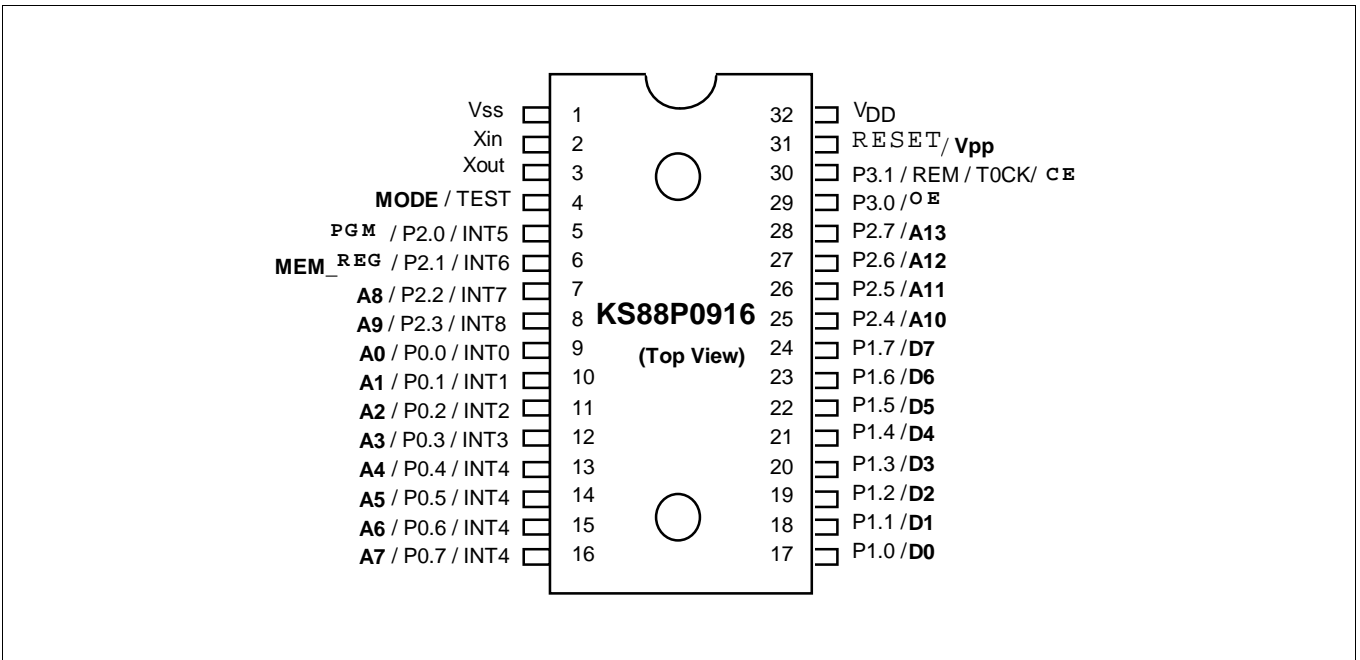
Vss 1
Xin 2
Xout 3
MODE / TEST 4
PGM / P2.0 / INT5 5
MEM_REG / P2.1 / INT6 6
A8 / P2.2 / INT7 7
A9 / P2.3 / INT8 8
A0 / P0.0 / INT0 9
A1 / P0.1 / INT1 10
A2 / P0.2 / INT2 11
A3 / P0.3 / INT3 12
A4 / P0.4 / INT4 13
A5 / P0.5 / INT4 14
A6 / P0.6 / INT4 15
A7 / P0.7 / INT4 16

KS88P0916
(Top View)

32 $V_{DD}$
31 RESET/ Vpp
30 P3.1 / REM / T0CK/ CE
29 P3.0 / OE
28 P2.7 / A13
27 P2.6 / A12
26 P2.5 / A11
25 P2.4 / A10
24 P1.7 / D7
23 P1.6 / D6
22 P1.5 / D5
21 P1.4 / D4
20 P1.3 / D3
19 P1.2 / D2
18 P1.1 / D1
17 P1.0 / D0